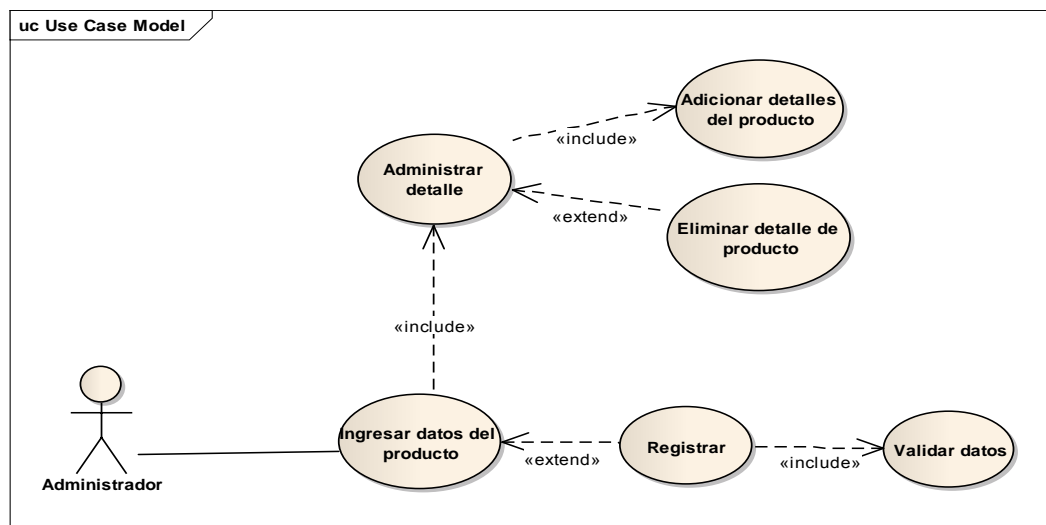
uc Use Case Model

Adicionar detalles del producto

«include»

Administrar detalle

«extend»

Eliminar detalle de producto

«include»

Administrador

Ingresar datos del producto

«extend»

Registrar

«include»

Validar datos